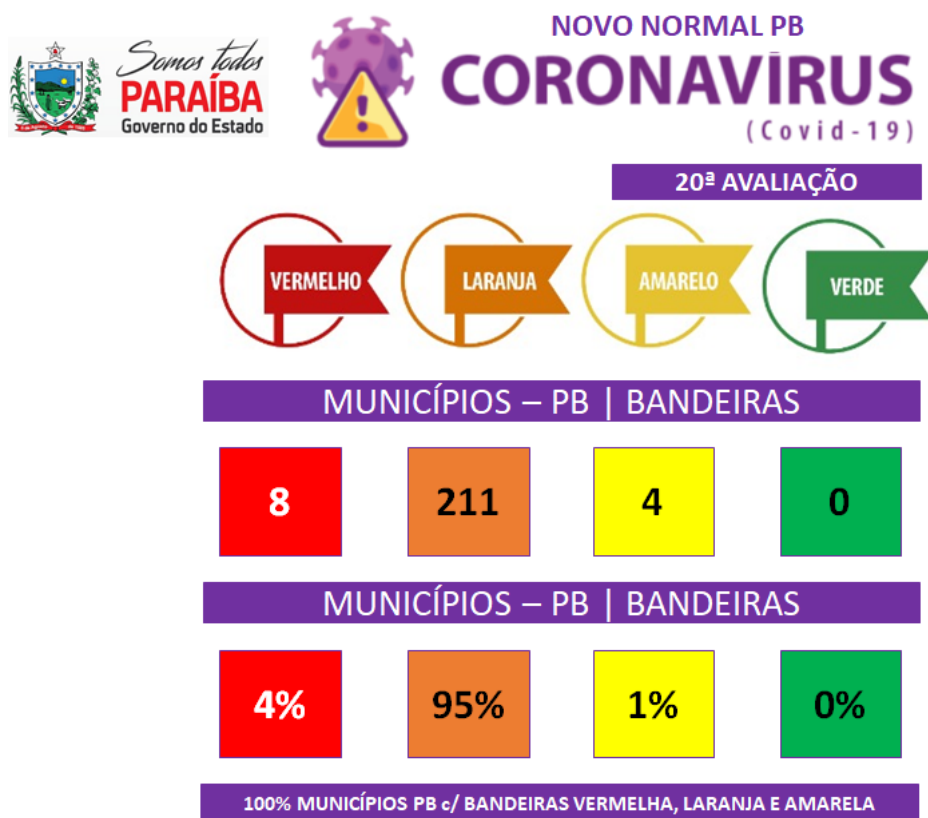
Somos todos
PARAÍBA
Governo do Estado

NOVO NORMAL PB
CORONAVÍRUS
(Covid-19)

20ª AVALIAÇÃO

VERMELHO
LARANJA
AMARELO
VERDE

MUNICÍPIOS – PB | BANDEIRAS

| 8 | 211 | 4 | 0 |
|---|---|---|---|

MUNICÍPIOS – PB | BANDEIRAS

| 4% | 95% | 1% | 0% |
|---|---|---|---|

100% MUNICÍPIOS PB c/ BANDEIRAS VERMELHA, LARANJA E AMARELA